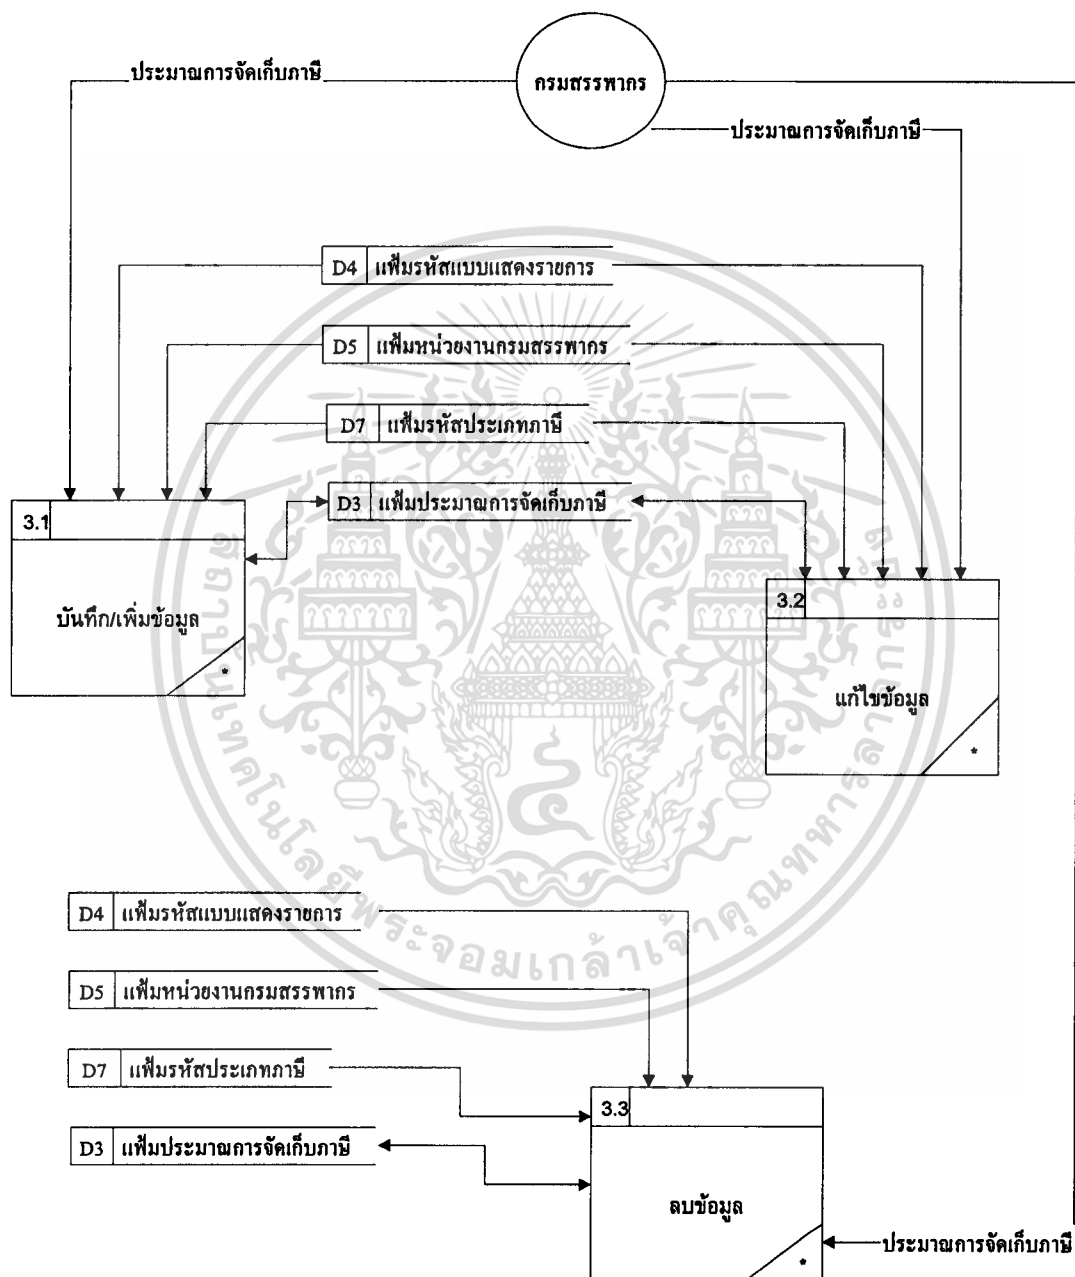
ประมาณการจัดเก็บภาษี
กรมสรรพากร
ประมาณการจัดเก็บภาษี

D4 แฟ้มรหัสแบบแสดงรายการ
D5 แฟ้มหน่วยงานกรมสรรพากร
D7 แฟ้มรหัสประเภทภาษี
D3 แฟ้มประมาณการจัดเก็บภาษี

3.1
บันทึก/เพิ่มข้อมูล
*

3.2
แก้ไขข้อมูล
*

D4 แฟ้มรหัสแบบแสดงรายการ
D5 แฟ้มหน่วยงานกรมสรรพากร
D7 แฟ้มรหัสประเภทภาษี
D3 แฟ้มประมาณการจัดเก็บภาษี

3.3
ลบข้อมูล
*

ประมาณการจัดเก็บภาษี

พระจอมเกล้าเจ้าคุณทหาร